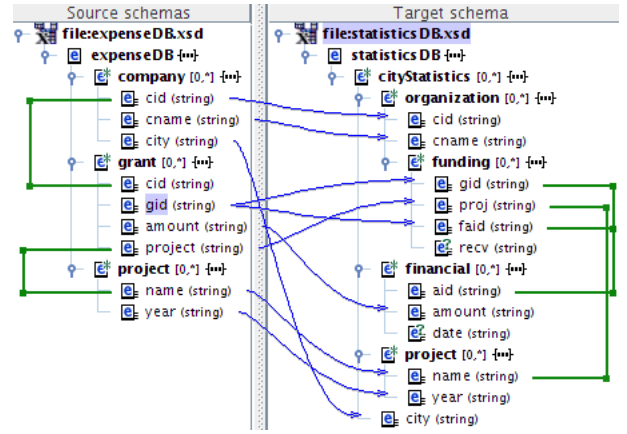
Source schemas

file:expenseDB.xsd
expenseDB {...}
company [0,*] {...}
cid (string)
cname (string)
city (string)
grant [0,*] {...}
cid (string)
gid (string)
amount (string)
project (string)
project [0,*] {...}
name (string)
year (string)

Target schema

file:statisticsDB.xsd
statisticsDB {...}
cityStatistics [0,*] {...}
organization [0,*] {...}
cid (string)
cname (string)
funding [0,*] {...}
gid (string)
proj (string)
faid (string)
recv (string)
financial [0,*] {...}
aid (string)
amount (string)
date (string)
project [0,*] {...}
name (string)
year (string)
city (string)